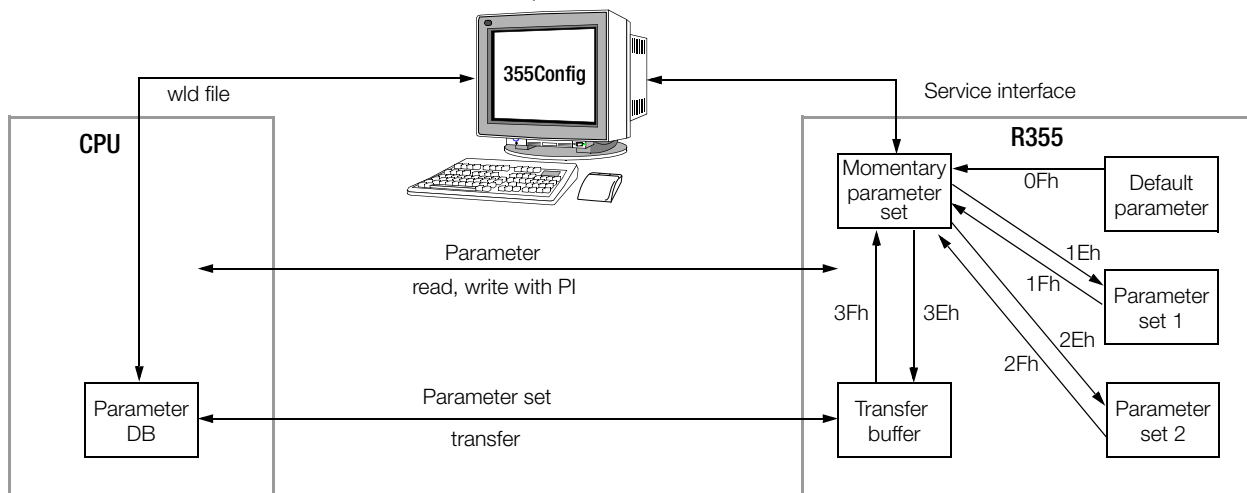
355Config

wld file

Service interface

CPU

R355

Momentary parameter set

0Fh

Default parameter

Parameter

read, write with PI

1Eh

1Fh

Parameter set 1

3Fh

3Eh

2Eh

2Fh

Parameter DB

Parameter set

transfer

Transfer buffer

Parameter set 2